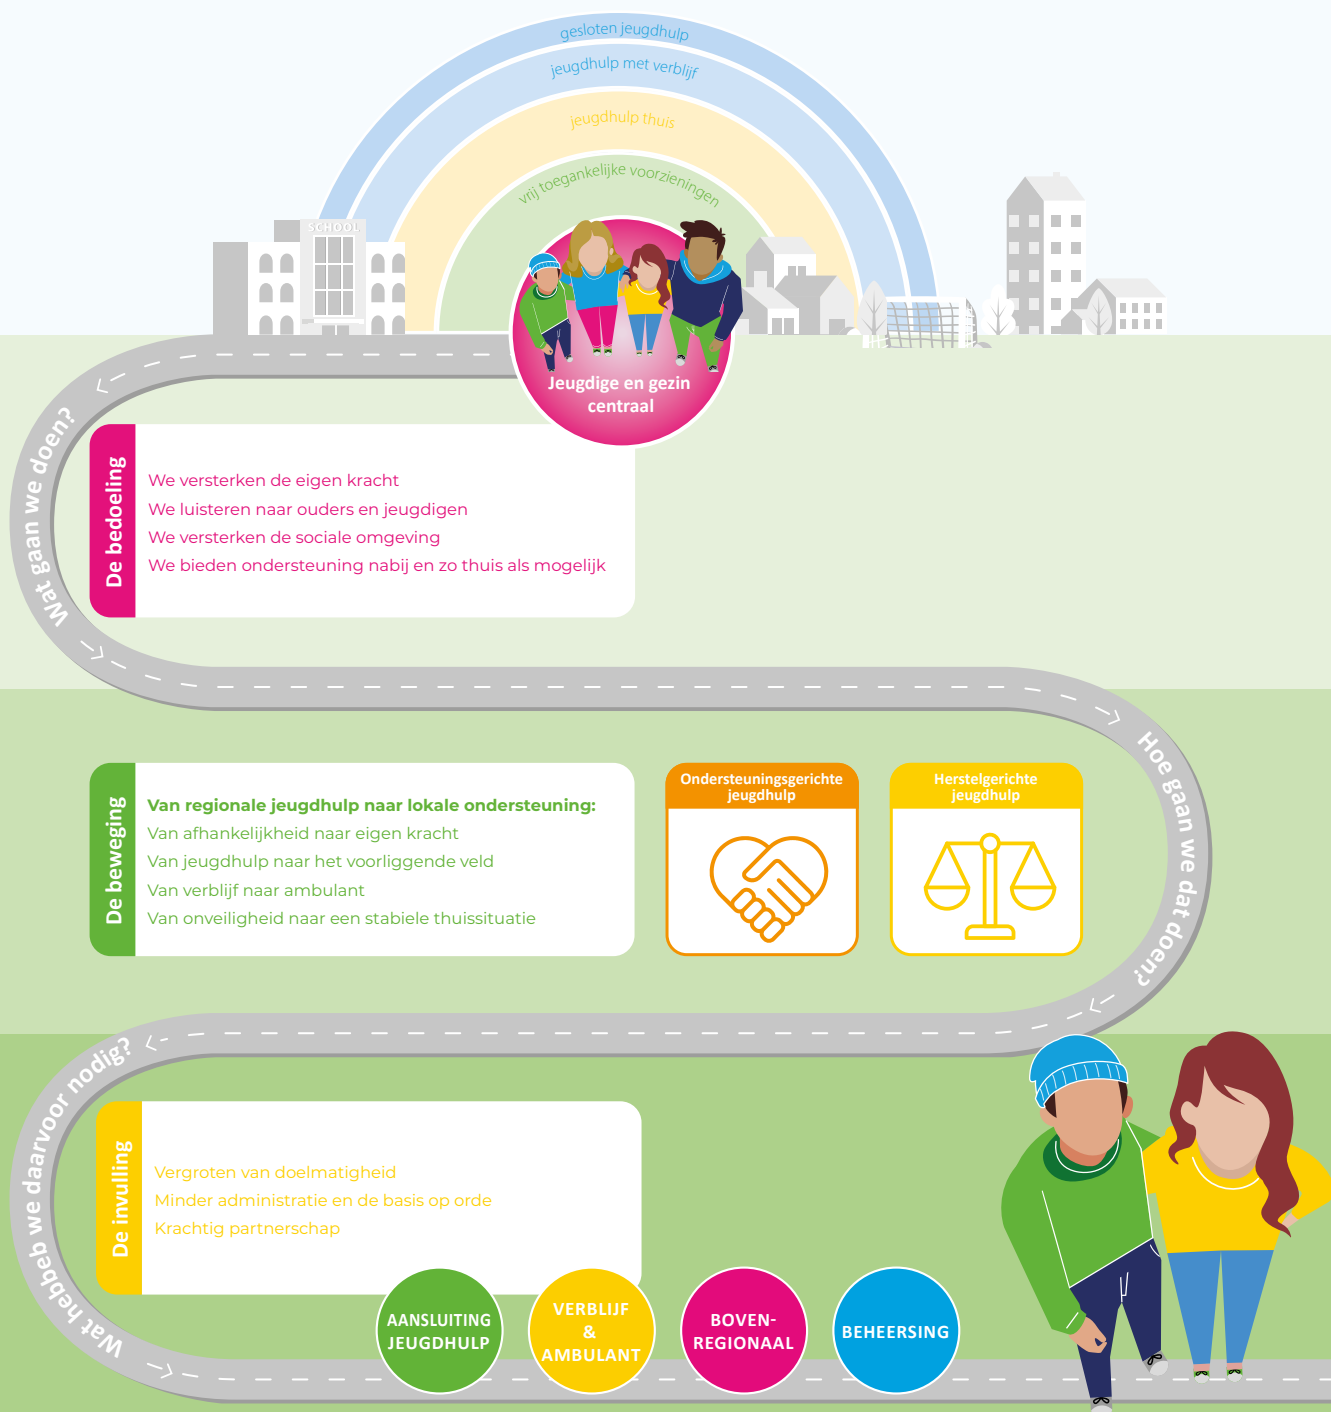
gesloten jeugdhulp
jeugdhulp met verblijf
jeugdhulp thuis
vrij toegankelijke voorzieningen

SCHOOL

Jeugdige en gezin centraal

Wat gaan we doen?

De bedoeling

We versterken de eigen kracht
We luisteren naar ouders en jeugdigen
We versterken de sociale omgeving
We bieden ondersteuning nabij en zo thuis als mogelijk

Hoe gaan we dat doen?

De beweging

Van regionale jeugdhulp naar lokale ondersteuning:
Van afhankelijkheid naar eigen kracht
Van jeugdhulp naar het voorliggende veld
Van verblijf naar ambulant
Van onveiligheid naar een stabiele thuissituatie

Ondersteuningsgerichte jeugdhulp

Herstelgerichte jeugdhulp

Wat hebbeb we daarvoor nodig?

De invulling

Vergroten van doelmatigheid
Minder administratie en de basis op orde
Krachtig partnerschap

AANSLUITING JEUGDHULP

VERBLIJF & AMBULANT

BOVEN-REGIONAAL

BEHEERSING